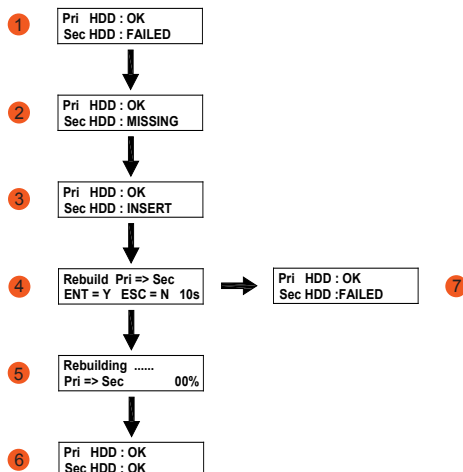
1
Pri HDD : OK
Sec HDD : FAILED

2
Pri HDD : OK
Sec HDD : MISSING

3
Pri HDD : OK
Sec HDD : INSERT

4
Rebuild Pri => Sec
ENT = Y ESC = N 10s

Pri HDD : OK
Sec HDD :FAILED

7

5
Rebuilding ......
Pri => Sec 00%

6
Pri HDD : OK
Sec HDD : OK